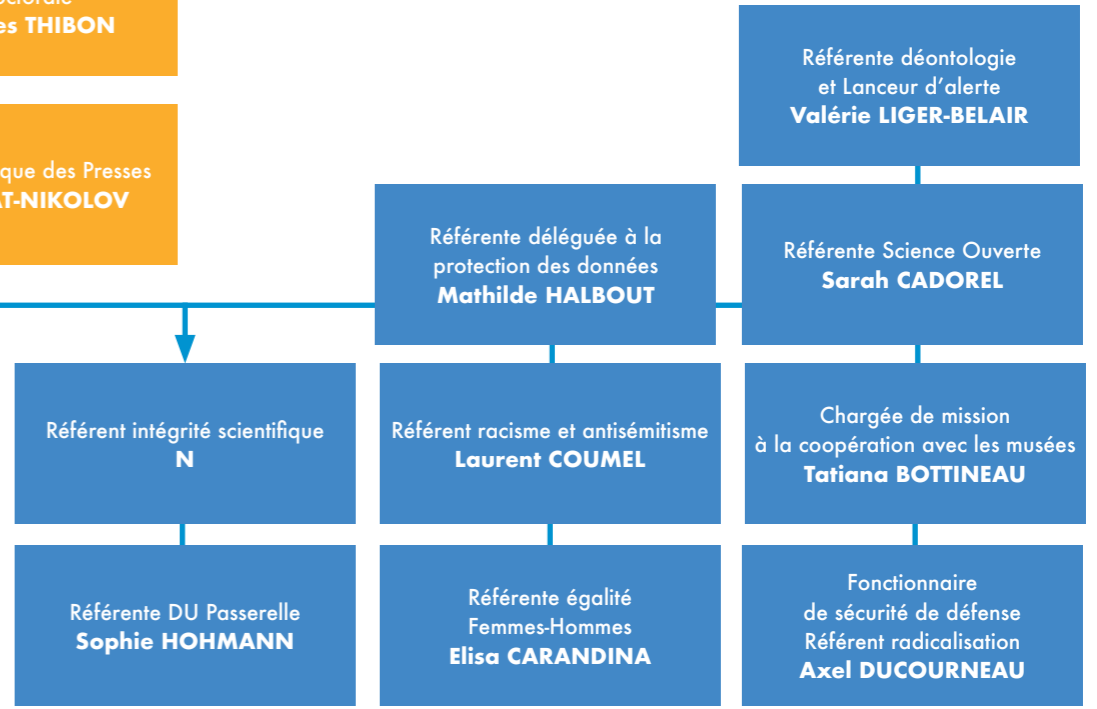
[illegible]
es THIBON

que des Presses
AT-NIKOLOV

Référente déontologie et Lanceur d'alerte
Valérie LIGER-BELAIR

Référente déléguée à la protection des données
Mathilde HALBOUT

Référente Science Ouverte
Sarah CADOREL

Référent intégrité scientifique
N

Référent racisme et antisémitisme
Laurent COUMEL

Chargée de mission à la coopération avec les musées
Tatiana BOTTINEAU

Référente DU Passerelle
Sophie HOHMANN

Référente égalité Femmes-Hommes
Elisa CARANDINA

Fonctionnaire de sécurité de défense
Référent radicalisation
Axel DUCOURNEAU